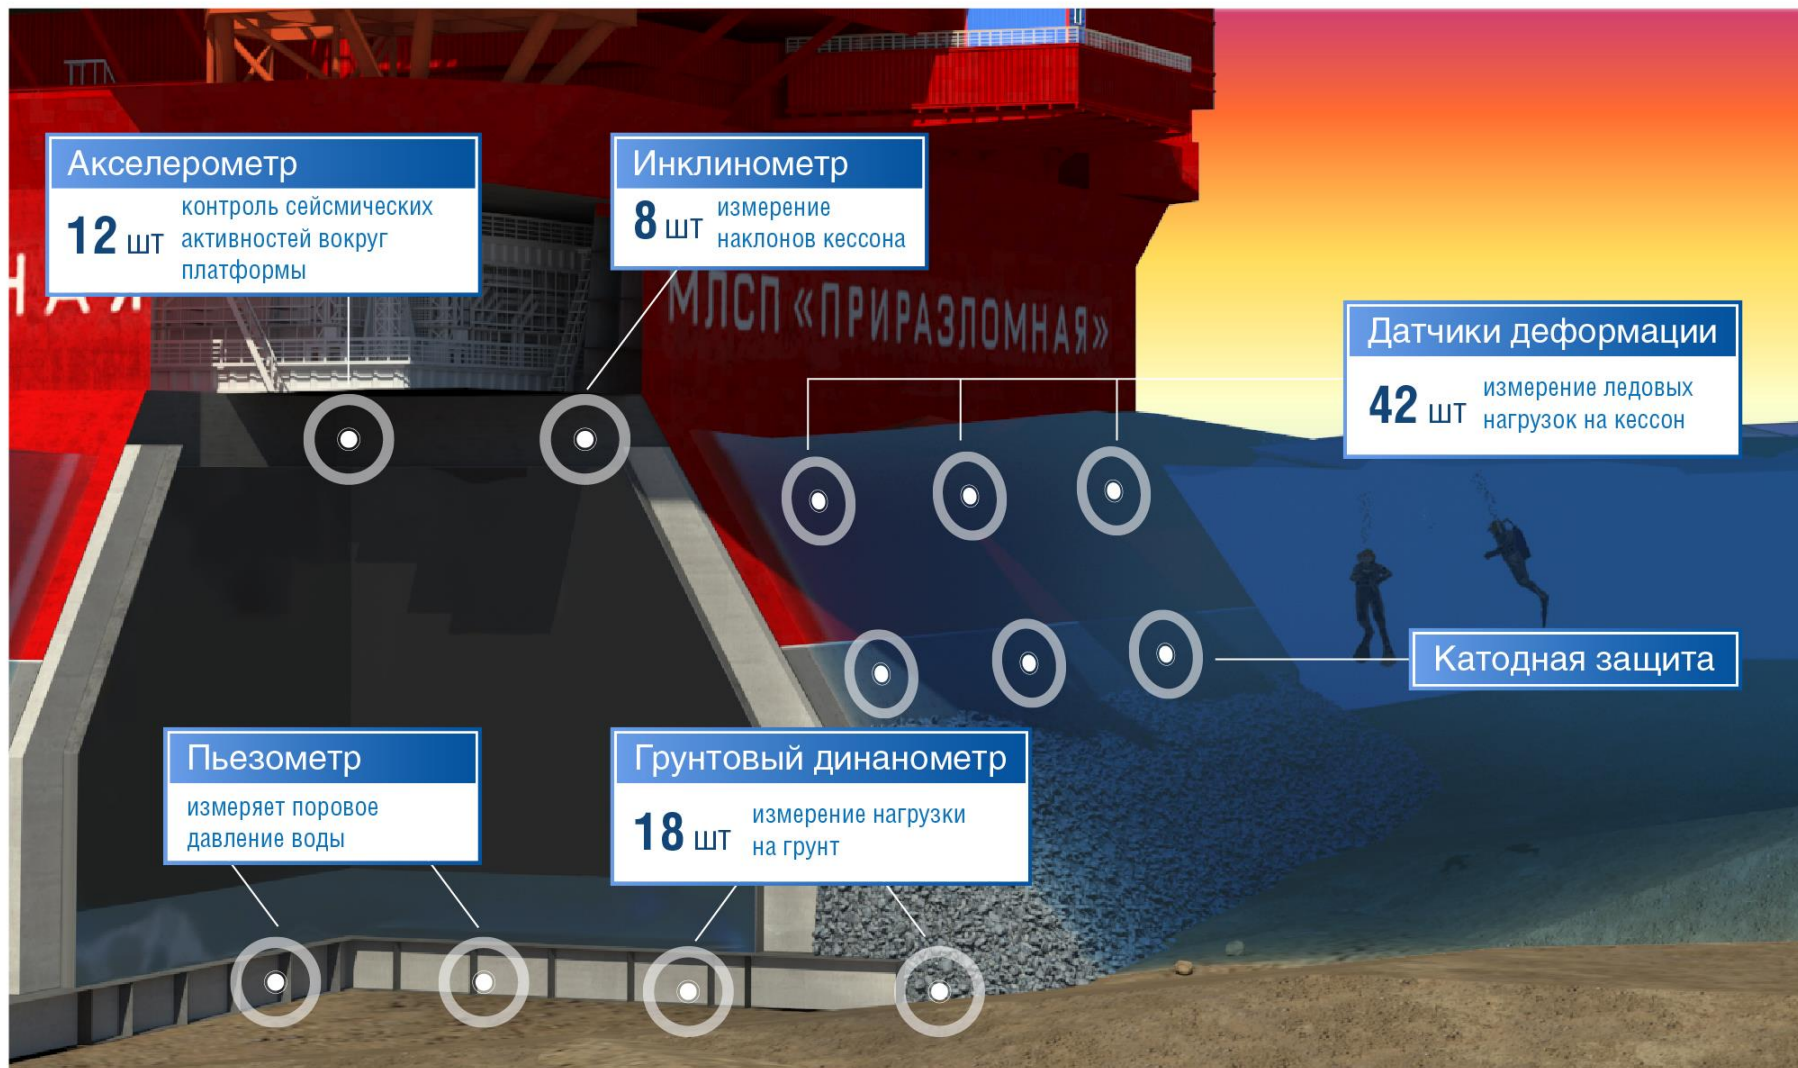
Акселерометр
12 шт контроль сейсмических активностей вокруг платформы

Инклинометр
8 шт измерение наклонов кессона

МЛСП «ПРИРАЗЛОМНАЯ»

Датчики деформации
42 шт измерение ледовых нагрузок на кессон

Катодная защита

Пьезометр
измеряет поровое давление воды

Грунтовый динанометр
18 шт измерение нагрузки на грунт